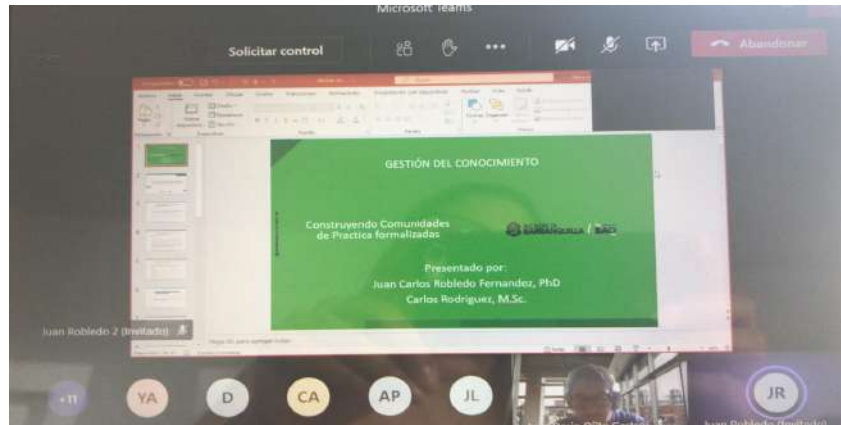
Microsoft Teams

Solicitar control

Abandonar

GESTIÓN DEL CONOCIMIENTO

Construyendo Comunidades de Practica formalizadas

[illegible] BARRANQUILLA / BAC

Presentado por:
Juan Carlos Robledo Fernandez, PhD
Carlos Rodriguez, M.Sc.

Juan Robledo 2 (Invitado)

+11 YA D CA AP JL JR

Juan Robledo (Invitado)